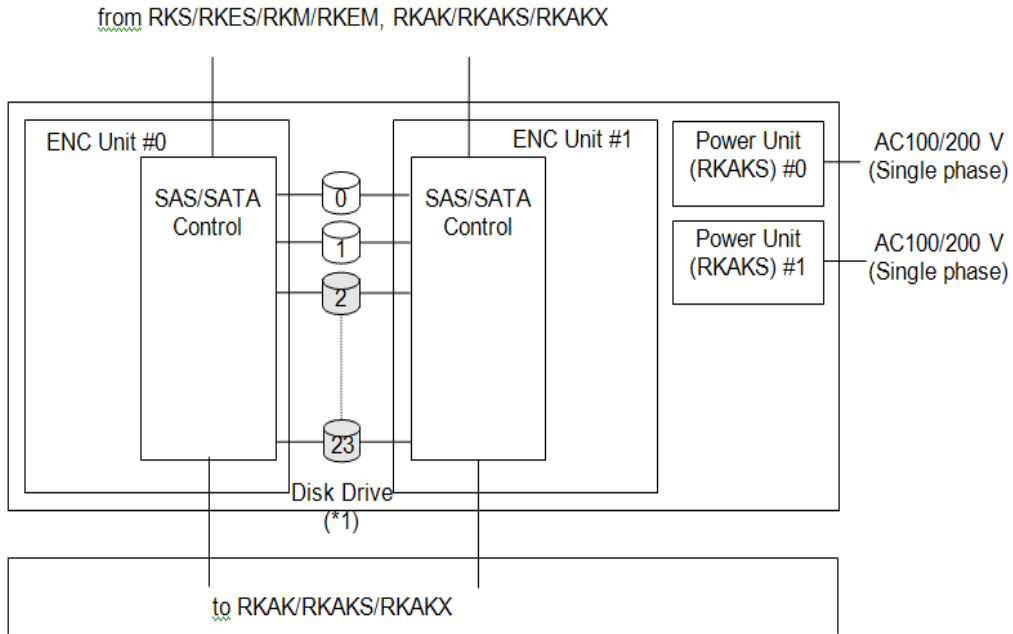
from RKS/RKES/RKM/RKEM, RKAK/RKAKS/RKAKX

ENC Unit #0

SAS/SATA Control

0

1

2

23

ENC Unit #1

SAS/SATA Control

Power Unit (RKAKS) #0

AC100/200 V (Single phase)

Power Unit (RKAKS) #1

AC100/200 V (Single phase)

Disk Drive (*1)

to RKAK/RKAKS/RKAKX